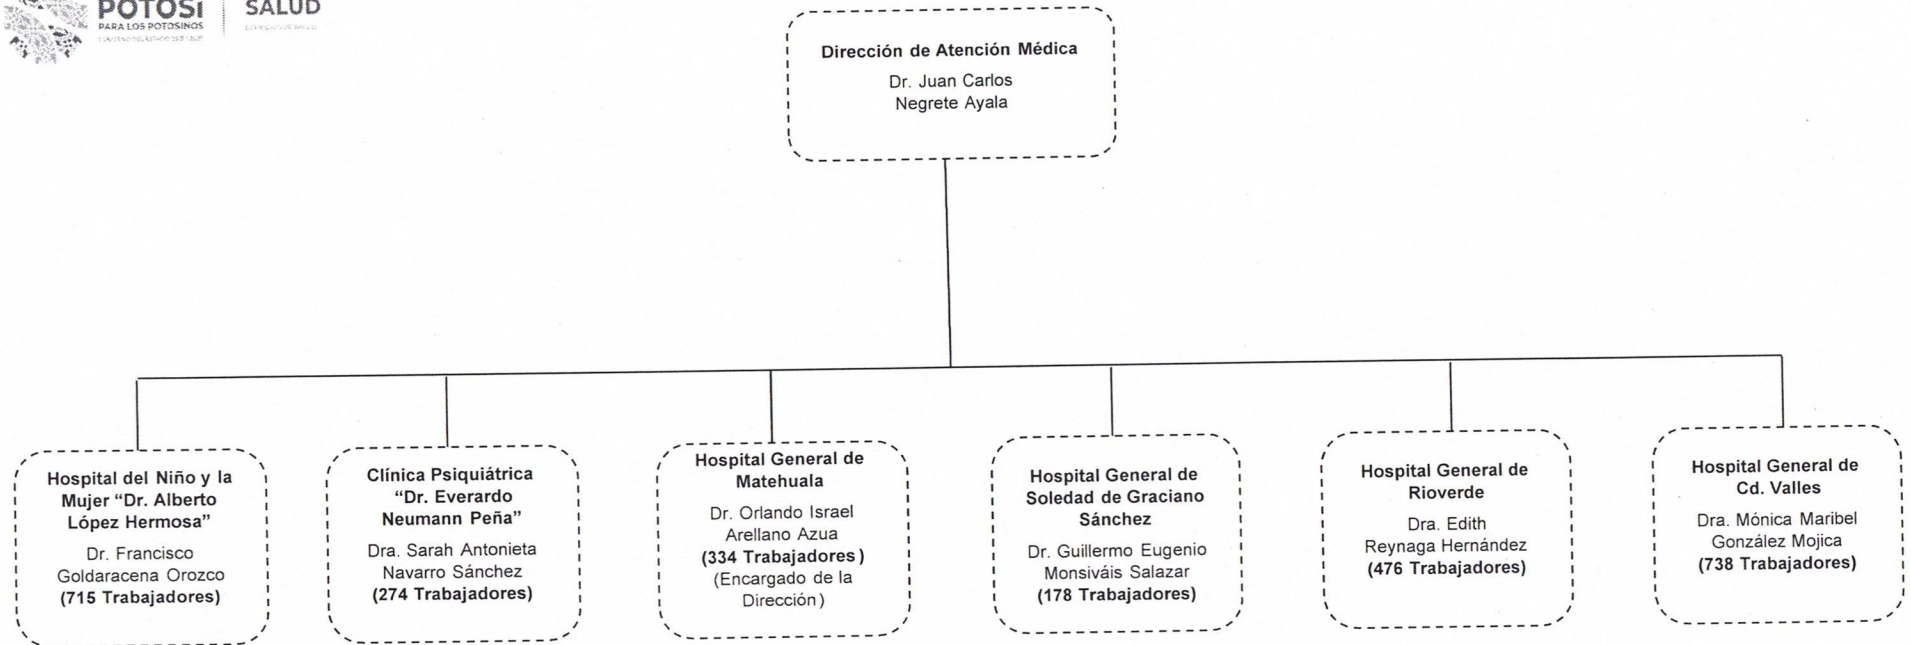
POTOSÍ
PARA LOS POTOSINOS
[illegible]

SALUD
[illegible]

Dirección de Atención Médica
Dr. Juan Carlos Negrete Ayala

Hospital del Niño y la Mujer "Dr. Alberto López Hermosa"
Dr. Francisco Goldaracena Orozco
(715 Trabajadores)

Clínica Psiquiátrica "Dr. Everardo Neumann Peña"
Dra. Sarah Antonieta Navarro Sánchez
(274 Trabajadores)

Hospital General de Matehuala
Dr. Orlando Israel Arellano Azua
(334 Trabajadores)
(Encargado de la Dirección)

Hospital General de Soledad de Graciano Sánchez
Dr. Guillermo Eugenio Monsiváis Salazar
(178 Trabajadores)

Hospital General de Rioverde
Dra. Edith Reynaga Hernández
(476 Trabajadores)

Hospital General de Cd. Valles
Dra. Mónica Maribel González Mojica
(738 Trabajadores)